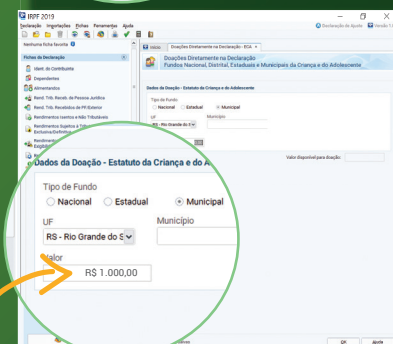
IRPF 2019

Declaração Importações Fichas Ferramentas Ajuda

Declaração de Ajuste

Nenhuma ficha favorita

Fichas da Declaração

Ident. do Contribuinte

Dependentes

Alimentandos

Rend. Trib. Receb. de Pessoa Jurídica

Rend. Trib. Recebidos de PF/Exterior

Rendimentos Isentos e Não Tributáveis

Rendimentos Sujeitos à Tributação Exclusiva/Definitiva

Início

Doações Diretamente na Declaração - ECA

Doações Diretamente na Declaração
Fundos Nacional, Distrital, Estaduais e Municipais da Criança e do Adolescente

Dados da Doação - Estatuto da Criança e do Adolescente

Tipo de Fundo

Nacional Estadual Municipal

UF

RS - Rio Grande do S

Município

Valor disponível para doação:

Dados da Doação - Estatuto da Criança e do A

Tipo de Fundo

Nacional

Estadual

Municipal

UF

RS - Rio Grande do S

Município

Valor

R$ 1.000,00

OK

Ajuda